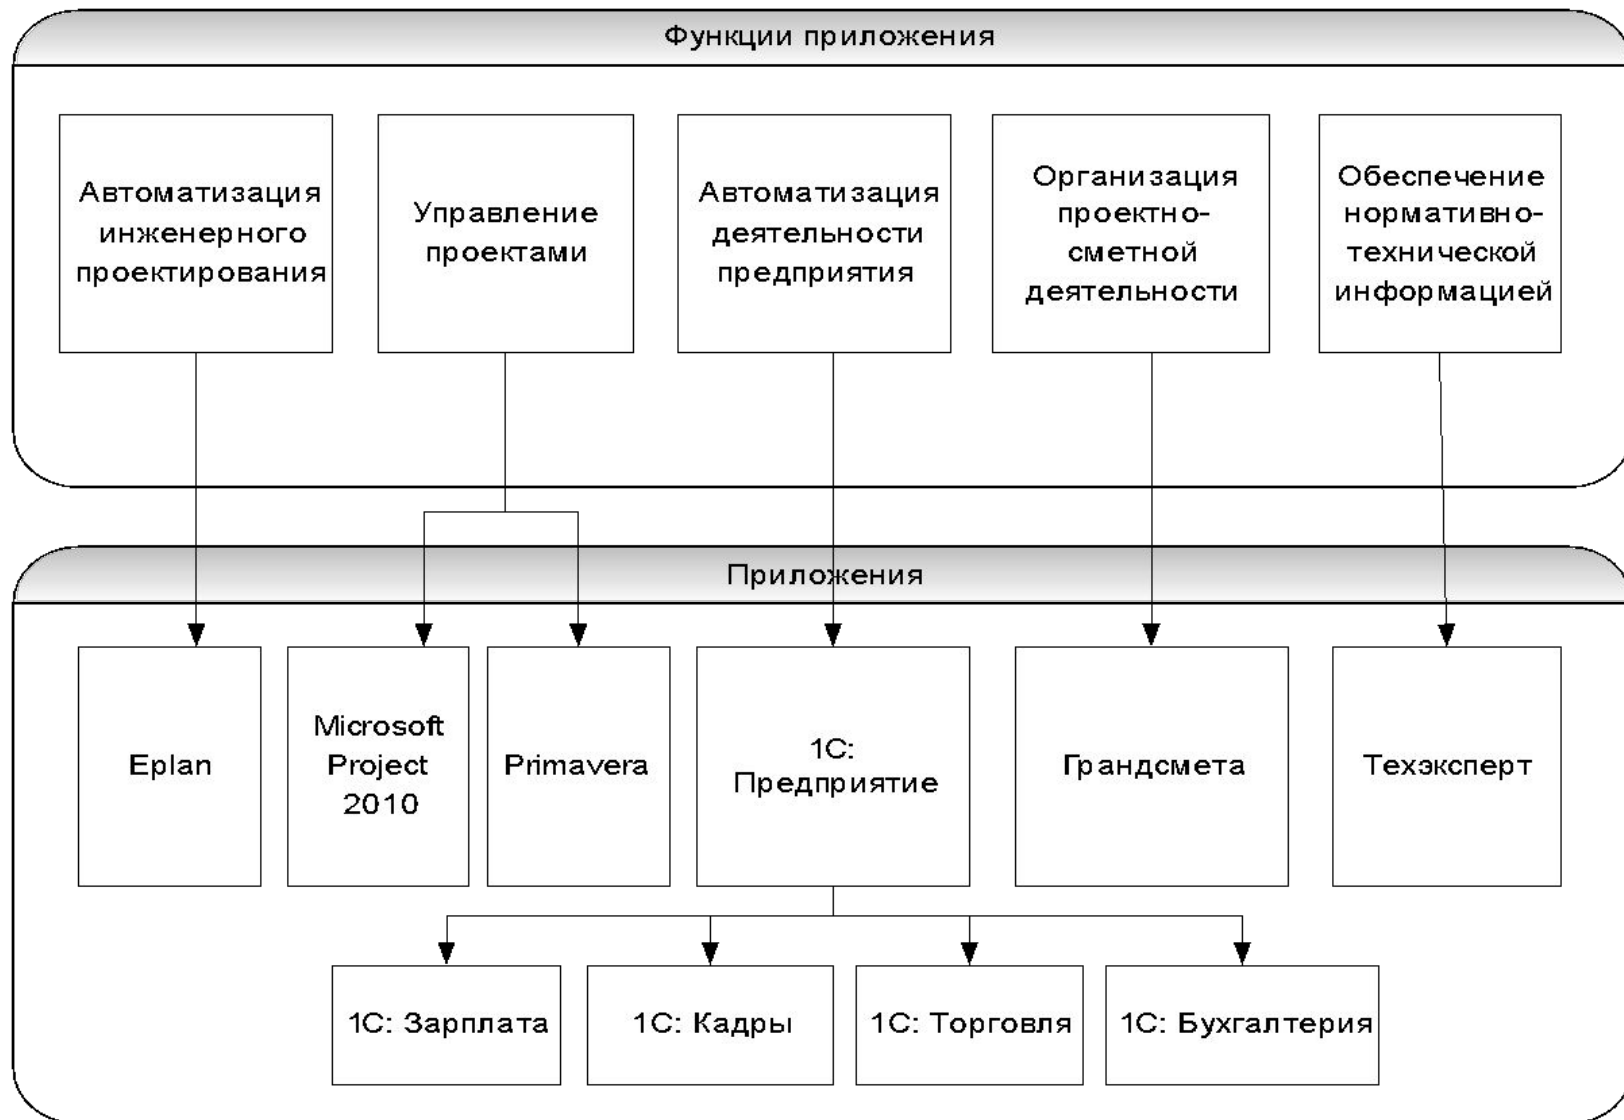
Функции приложения

Автоматизация инженерного проектирования

Управление проектами

Автоматизация деятельности предприятия

Организация проектно-сметной деятельности

Обеспечение нормативно-технической информацией

Приложения

Eplan

Microsoft Project 2010

Primavera

1С: Предприятие

Грандсмета

Техэксперт

1С: Зарплата

1С: Кадры

1С: Торговля

1С: Бухгалтерия